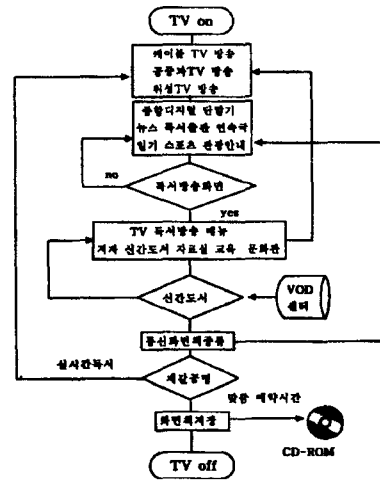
TV on

케이블 TV 방송
공중파TV 방송
위성TV 방송

종합디지털 단말기
뉴스 독서플랜 연속극
일기 스포츠 관광안내

no

독서방송화면

yes

TV 독서방송 메뉴
저자 신간도서 자료실 교육 문화관

신간도서

VOD 센타

통신화면의공유

실시간독서

재감공명

말씀 예약시간

화면의저장

CD-ROM

TV off